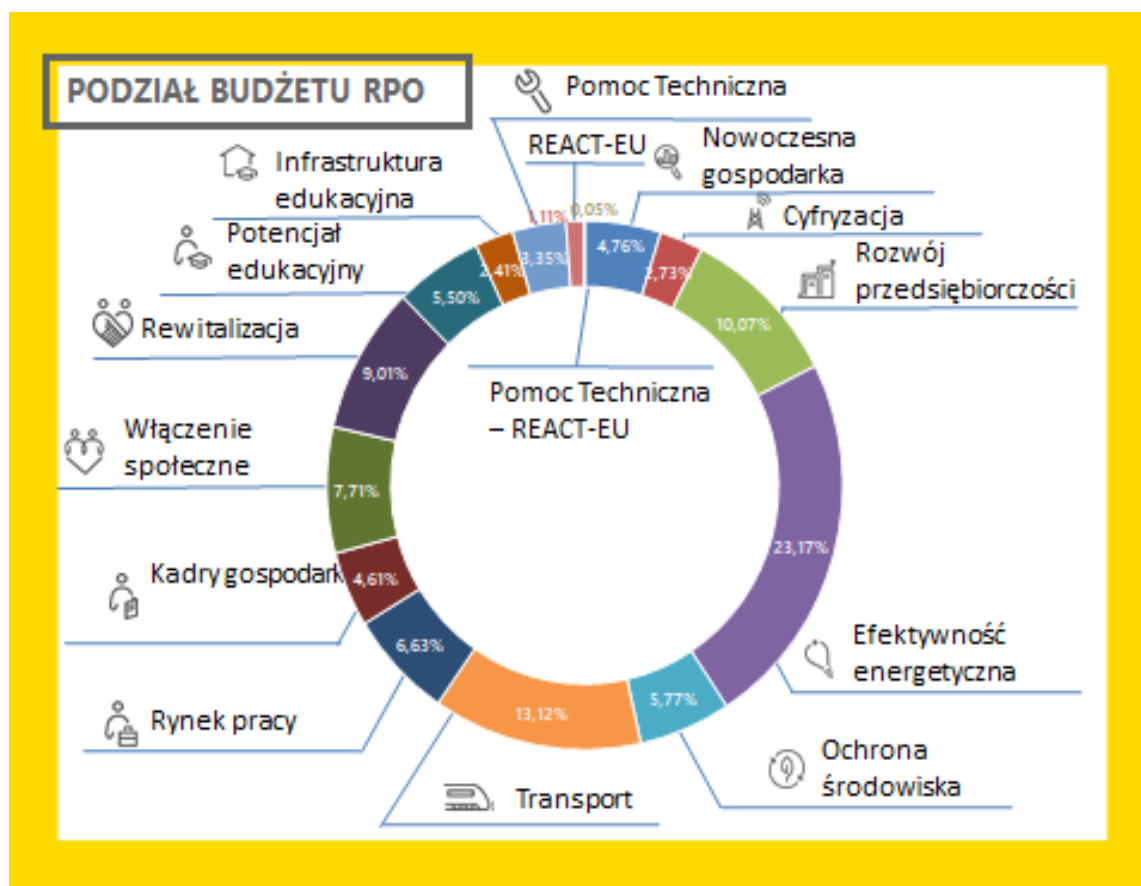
PODZIAŁ BUDŻETU RPO

Pomoc Techniczna

REACT-EU

Nowoczesna gospodarka

Infrastruktura edukacyjna

Cyfryzacja

Potencjał edukacyjny

Rozwój przedsiębiorczości

Rewitalizacja

Pomoc Techniczna – REACT-EU

Włączenie społeczne

Kadry gospodarki

Efektywność energetyczna

Rynek pracy

Ochrona środowiska

Transport

1,11%
0,05%
4,76%
2,73%
10,07%
23,17%
5,77%
13,12%
6,63%
4,61%
7,71%
9,01%
5,50%
2,41%
3,35%